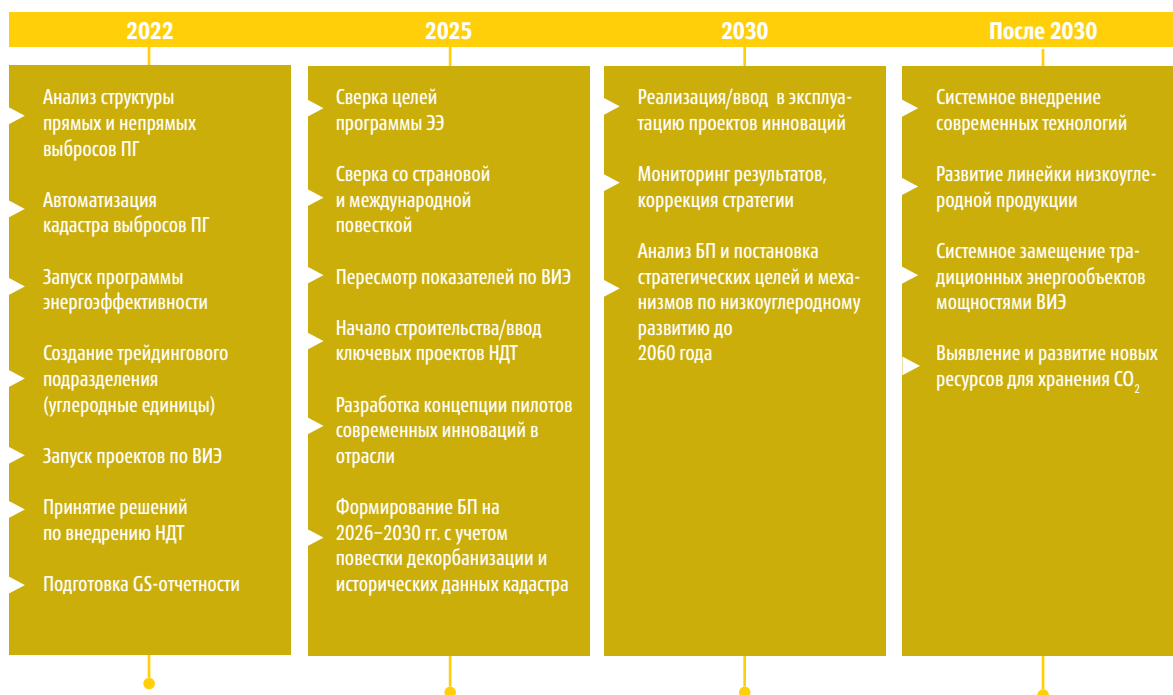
2022

Анализ структуры прямых и непрямых выбросов ПГ

Автоматизация кадастра выбросов ПГ

Запуск программы энергоэффективности

Создание трейдингового подразделения (углеродные единицы)

Запуск проектов по ВИЭ

Принятие решений по внедрению НДТ

Подготовка GS-отчетности

2025

Сверка целей программы ЭЭ

Сверка со страновой и международной повесткой

Пересмотр показателей по ВИЭ

Начало строительства/ввод ключевых проектов НДТ

Разработка концепции пилотов современных инноваций в отрасли

Формирование БП на 2026–2030 гг. с учетом повестки декорбанизации и исторических данных кадастра

2030

Реализация/ввод в эксплуатацию проектов инноваций

Мониторинг результатов, коррекция стратегии

Анализ БП и постановка стратегических целей и механизмов по низкоуглеродному развитию до 2060 года

После 2030

Системное внедрение современных технологий

Развитие линейки низкоуглеродной продукции

Системное замещение традиционных энергообъектов мощностями ВИЭ

Выявление и развитие новых ресурсов для хранения $CO_2$